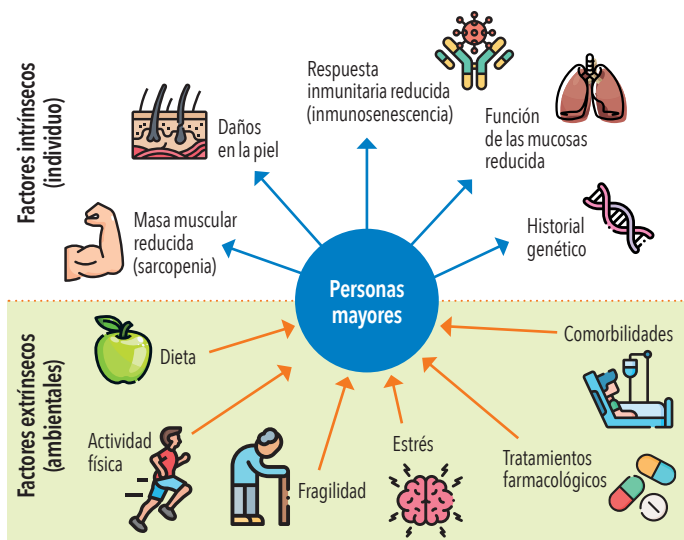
Factores intrínsecos
(individuo)

Daños en la piel

Respuesta inmunitaria reducida (inmunosenescencia)

Función de las mucosas reducida

Masa muscular reducida (sarcopenia)

Historial genético

Personas mayores

Factores extrínsecos
(ambientales)

Dieta

Comorbilidades

Actividad física

Fragilidad

Estrés

Tratamientos farmacológicos